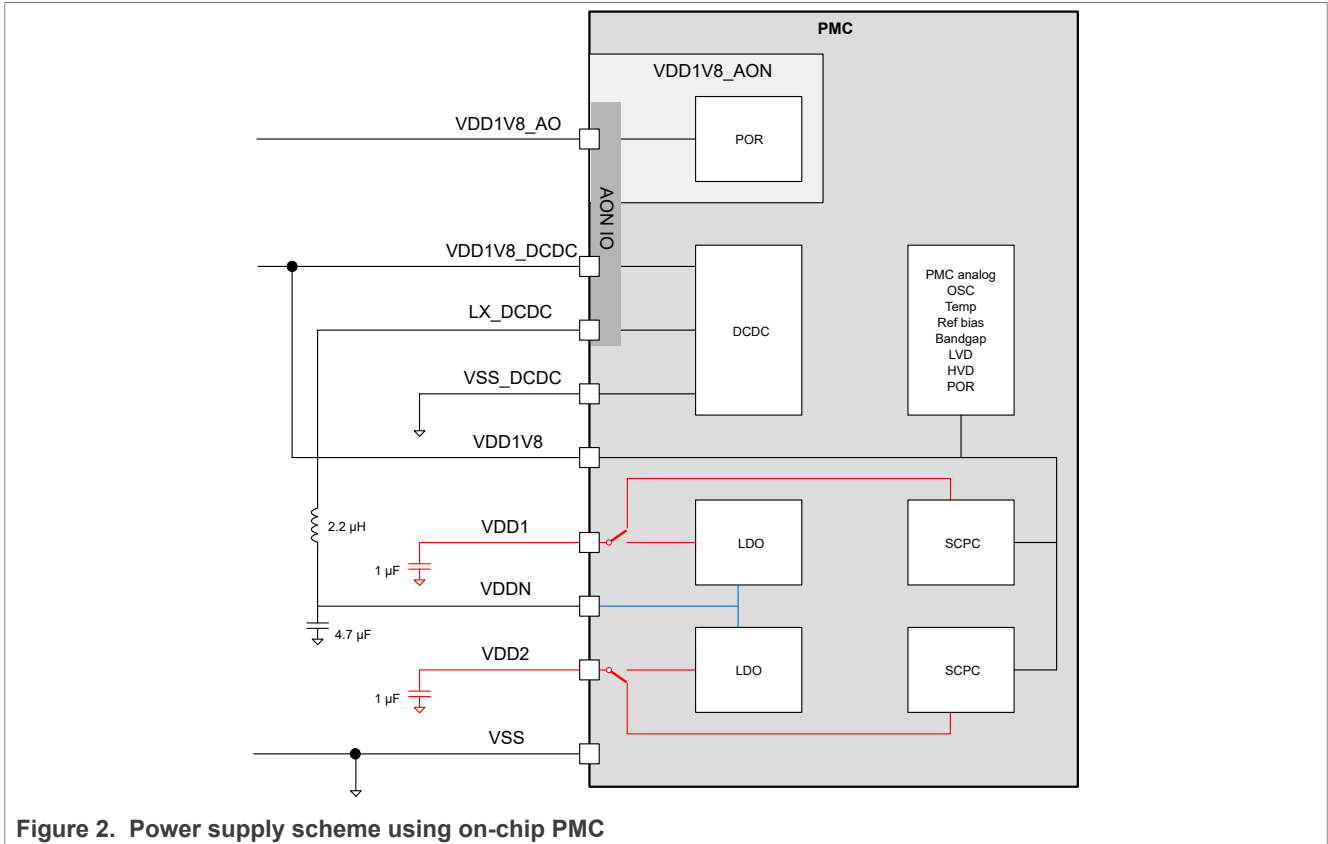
PMC

VDD1V8_AON

POR

VDD1V8_AO

AON IO

VDD1V8_DCDC

LX_DCDC

DCDC

VSS_DCDC

PMC analog
OSC
Temp
Ref bias
Bandgap
LVD
HVD
POR

VDD1V8

2.2 µH

VDD1

1 µF

LDO

SCPC

VDDN

4.7 µF

VDD2

1 µF

LDO

SCPC

VSS

Figure 2. Power supply scheme using on-chip PMC